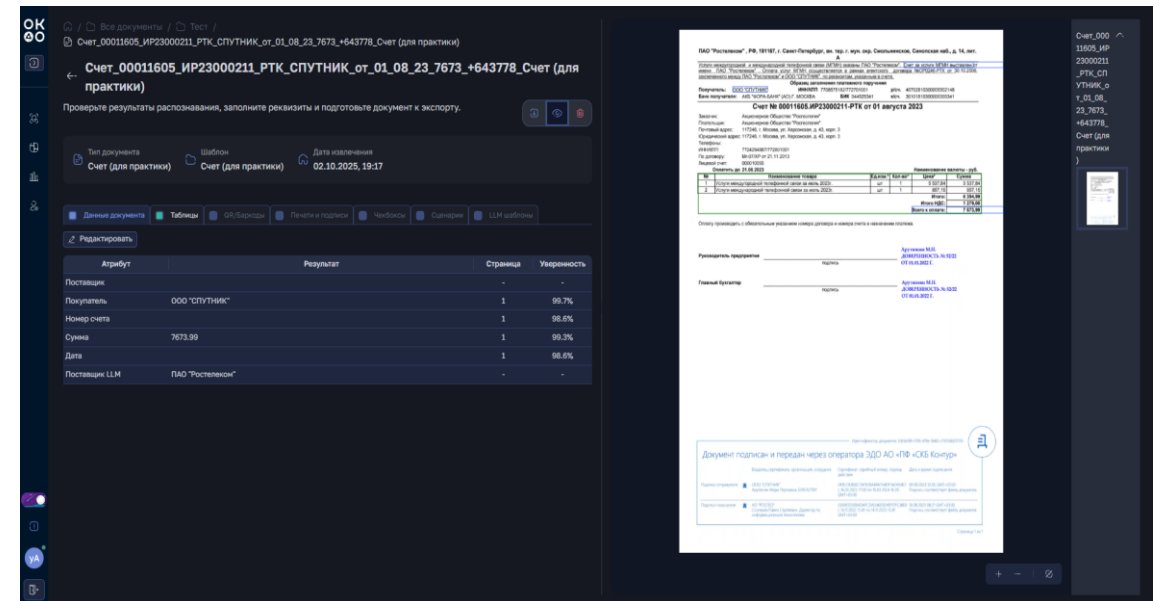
ОК
ФО

/ Все документы / Тест /
Счет_00011605_ИР23000211_РТК_СПУТНИК_от_01_08_23_7673_+643778_Счет (для практики)

Счет_00011605_ИР23000211_РТК_СПУТНИК_от_01_08_23_7673_+643778_Счет (для практики)

Проверьте результаты распознавания, заполните реквизиты и подготовьте документ к экспорту.

Тип документа
Счет (для практики)

Шаблон
Счет (для практики)

Дата извлечения
02.10.2025, 19:17

Данные документа | Таблицы | QR/Барkоды | Печати и подписи | Чекбоксы | Сценарии | LLM шаблоны

Редактировать

| Атрибут | Результат | Страница | Уверенность |
|---|---|---|---|
| Поставщик | | - | - |
| Покупатель | ООО "СПУТНИК" | 1 | 99.7% |
| Номер счета | | 1 | 98.6% |
| Сумма | 7673.99 | 1 | 99.3% |
| Дата | | 1 | 98.6% |
| Поставщик LLM | ПАО "Ростелеком" | - | - |

ПАО "Ростелеком", РФ, 191167, г. Санкт-Петербург, вн. тер. г. мун. окр. Смольнинское, Синопская наб., д. 14, лит. А

Счет № 00011605.ИР23000211-РТК от 01 августа 2023

Документ подписан и передан через оператора ЭДО АО «ПФ «СКБ Контур»

Счет_00011605_ИР23000211_РТК_СПУТНИК_от_01_08_23_7673_+643778_Счет (для практики)

yA